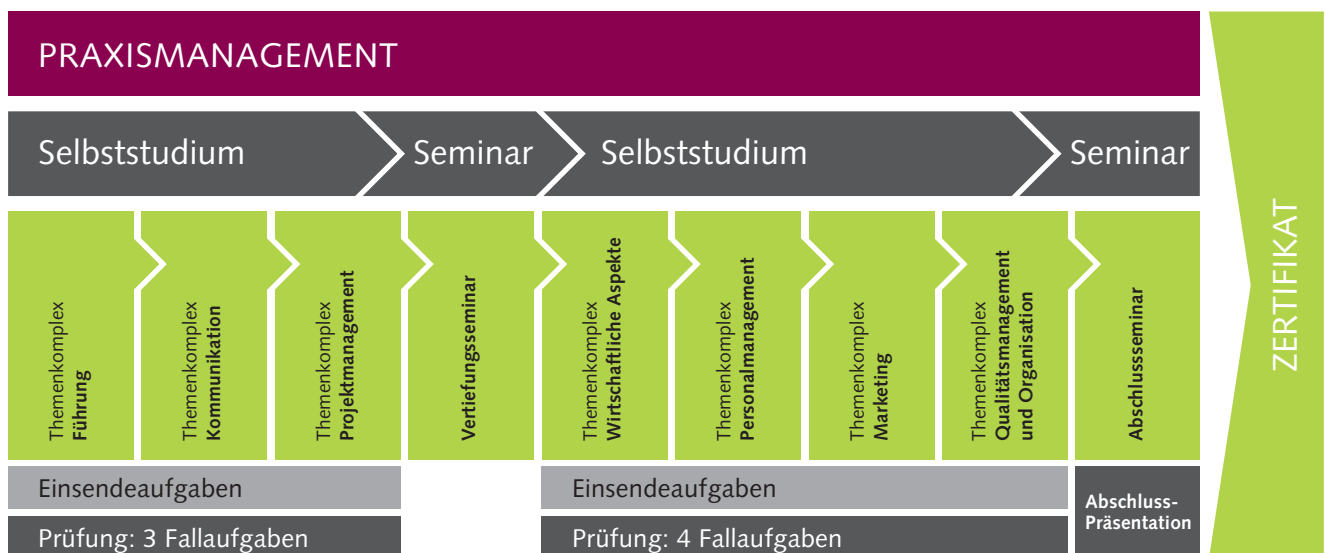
PRAXISMANAGEMENT

Selbststudium

Seminar

Selbststudium

Seminar

Themenkomplex Führung

Themenkomplex Kommunikation

Themenkomplex Projektmanagement

Vertiefungsseminar

Themenkomplex Wirtschaftliche Aspekte

Themenkomplex Personalmanagement

Themenkomplex Marketing

Themenkomplex Qualitätsmanagement und Organisation

Abschlussseminar

ZERTIFIKAT

Einsendeaufgaben

Einsendeaufgaben

Abschluss-Präsentation

Prüfung: 3 Fallaufgaben

Prüfung: 4 Fallaufgaben